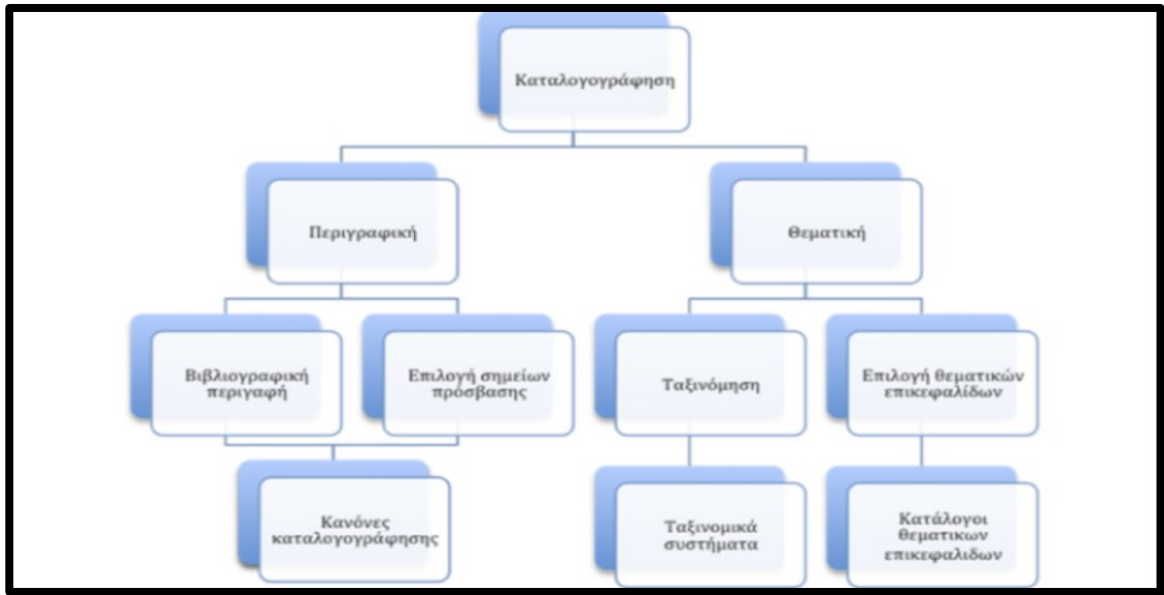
Καταλογογράφηση

Περιγραφική

Θεματική

Βιβλιογραφική περιγραφή

Επιλογή σημείων πρόσβασης

Ταξινόμηση

Επιλογή θεματικών επικεφαλίδων

Κανόνες καταλογογράφησης

Ταξινομικά συστήματα

Κατάλογοι θεματικων επικεφαλίδων